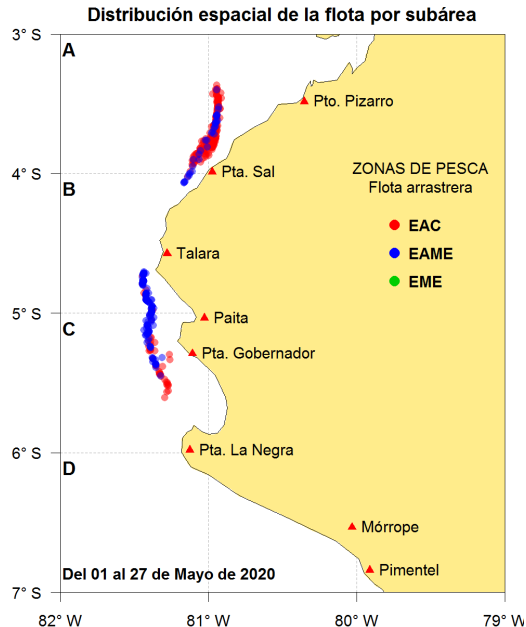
Distribución espacial de la flota por subárea

3° S
4° S
5° S
6° S
7° S

A
B
C
D

Pto. Pizarro
Pta. Sal
Talara
Paita
Pta. Gobernador
Pta. La Negra
Mórrope
Pimentel

ZONAS DE PESCA
Flota arrastrera
EAC
EAME
EME

Del 01 al 27 de Mayo de 2020

82° W
81° W
80° W
79° W